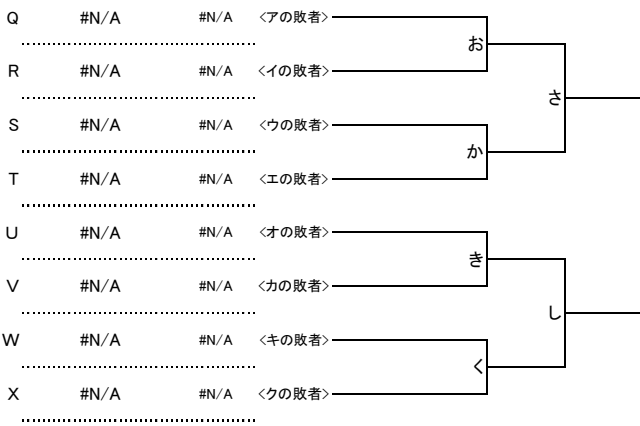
Q #N/A #N/A 〈アの敗者〉

R #N/A #N/A 〈イの敗者〉

S #N/A #N/A 〈ウの敗者〉

T #N/A #N/A 〈エの敗者〉

U #N/A #N/A 〈オの敗者〉

V #N/A #N/A 〈カの敗者〉

W #N/A #N/A 〈キの敗者〉

X #N/A #N/A 〈クの敗者〉

お

か

さ

き

く

し